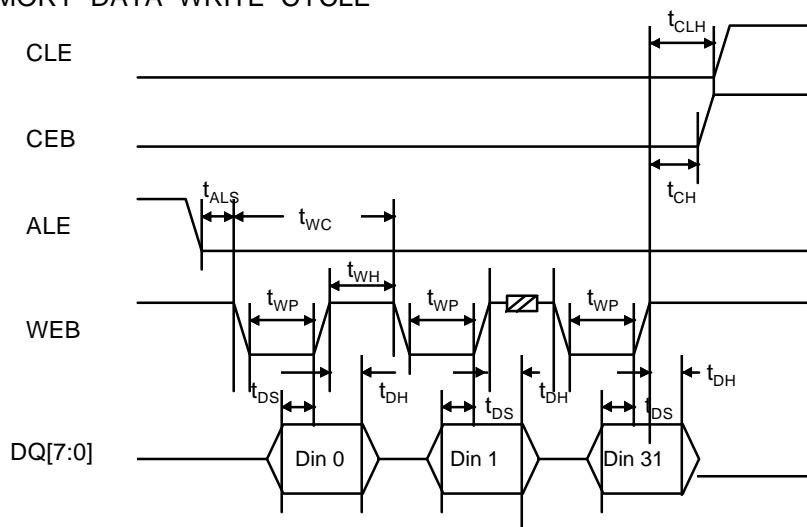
MORY DATA WRITE CYCLE

$t_{CLH}$

CLE

CEB

$t_{CH}$

$t_{ALS}$

$t_{WC}$

ALE

$t_{WH}$

$t_{WP}$

$t_{WP}$

$t_{WP}$

WEB

$t_{DS}$

$t_{DH}$

$t_{DS}$

$t_{DH}$

$t_{DS}$

$t_{DH}$

DQ[7:0]

Din 0

Din 1

Din 31